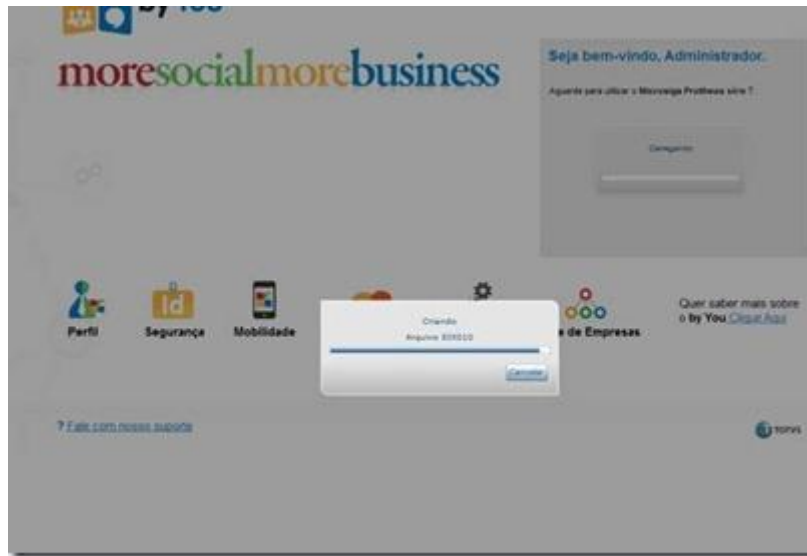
by You

moresocialmorebusiness

Seja bem-vindo, Administrador.

Aguarde para utilizar o Microsiga Protheus série T

Carregando

Perfil

Segurança

Mobilidade

e de Empresas

Quer saber mais sobre o by You Clique Aqui

Criando

Arquivo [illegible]

Cancelar

? Fale com nosso suporte

TOTVS